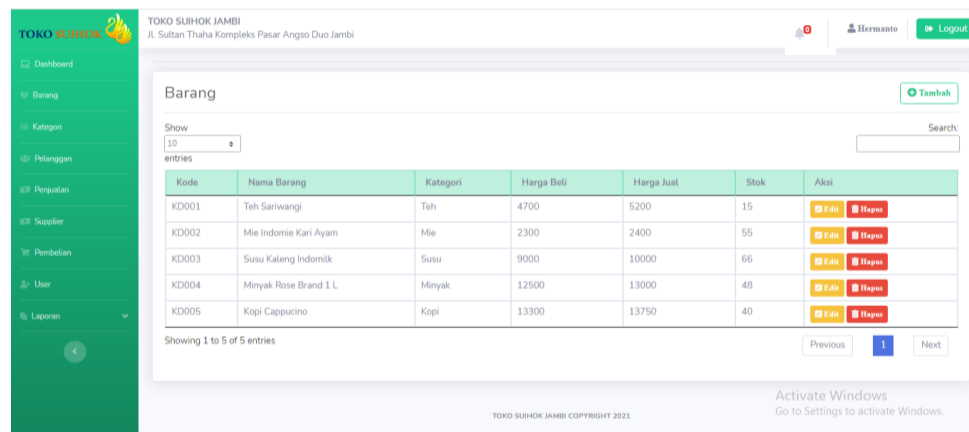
TOKO SUIHOK

Dashboard
Barang
Kategori
Pelanggan
Penjualan
Supplier
Pembelian
User
Laporan

TOKO SUIHOK JAMBI
Jl. Sultan Thaha Kompleks Pasar Angso Duo Jambi

0
Hermanto
Logout

Barang
Tambah

Show
10
entries

Search:

| Kode | Nama Barang | Kategori | Harga Beli | Harga Jual | Stok | Aksi |
|---|---|---|---|---|---|---|
| KD001 | Teh Sariwangi | Teh | 4700 | 5200 | 15 | Edit Hapus |
| KD002 | Mie Indomie Kari Ayam | Mie | 2300 | 2400 | 55 | Edit Hapus |
| KD003 | Susu Kaleng Indomilk | Susu | 9000 | 10000 | 66 | Edit Hapus |
| KD004 | Minyak Rose Brand 1 L | Minyak | 12500 | 13000 | 48 | Edit Hapus |
| KD005 | Kopi Cappucino | Kopi | 13300 | 13750 | 40 | Edit Hapus |

Showing 1 to 5 of 5 entries

Previous
1
Next

Activate Windows
Go to Settings to activate Windows.

TOKO SUIHOK JAMBI COPYRIGHT 2021